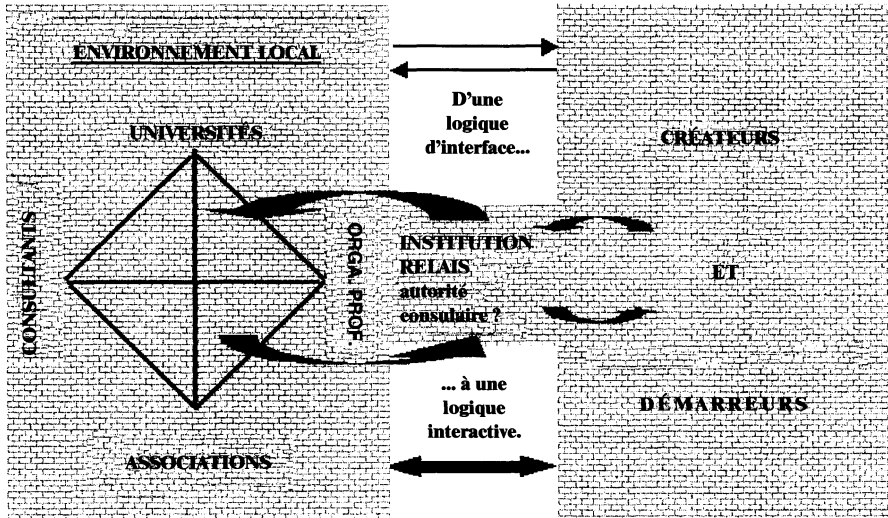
ENVIRONNEMENT LOCAL

D'une logique d'interface...

UNIVERSITÉS

CRÉATEURS

CONSULTANTS

ORGA PROF

INSTITUTION RELAIS autorité consulaire ?

ET

... à une logique interactive.

DÉMARREURS

ASSOCIATIONS